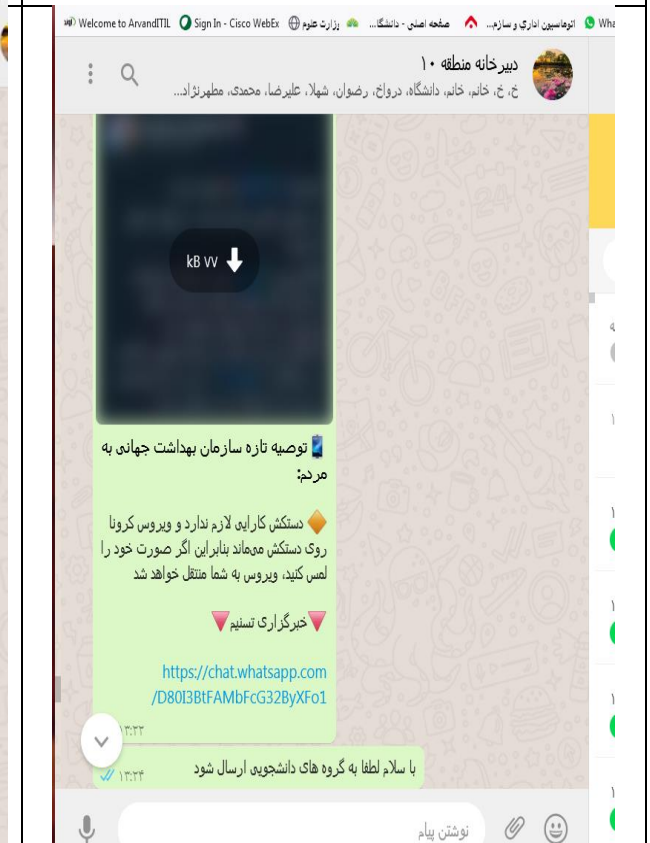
Welcome to ArvandITIL Sign In - Cisco WebEx وزارت علوم صفحه اصلی - دانشگا... اتوماسیون اداری و سازم... Wha

دبیرخانه منطقه ۱۰
خ، خ، خانم، دانشگاه، درواخ، رضوان، شهلا، علیرضا، محمدی، مطهرنژاد...

kB ۷۷

توصیه تازه سازمان بهداشت جهانی به مردم:

دستکش کارایی لازم ندارد و ویروس کرونا روی دستکش می‌ماند بنابراین اگر صورت خود را لمس کنید، ویروس به شما منتقل خواهد شد

خبرگزاری تسنیم

https://chat.whatsapp.com/D80I3BtFAMbFcG32ByXFo1
۱۳:۳۳

با سلام لطفا به گروه های دانشجویی ارسال شود
۱۳:۳۴

نوشتن پیام